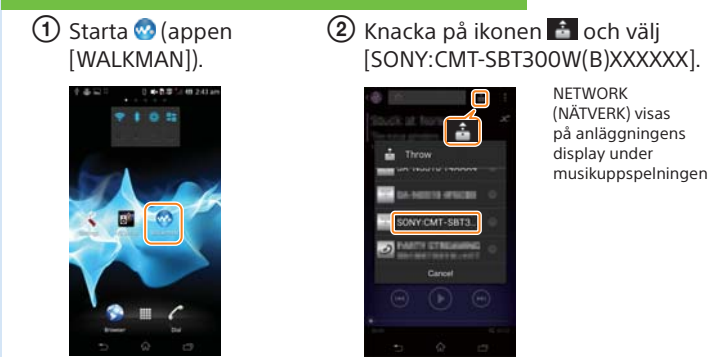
① Starta (appen [WALKMAN]).

② Knacka på ikonen och välj [SONY:CMT-SBT300W(B)XXXXXX].

NETWORK (NÄTVERK) visas på anläggningens display under musikuppspelningen

2:43 am

Browser

Dial

Throw

SONY:CMT-SBT3...

Cancel